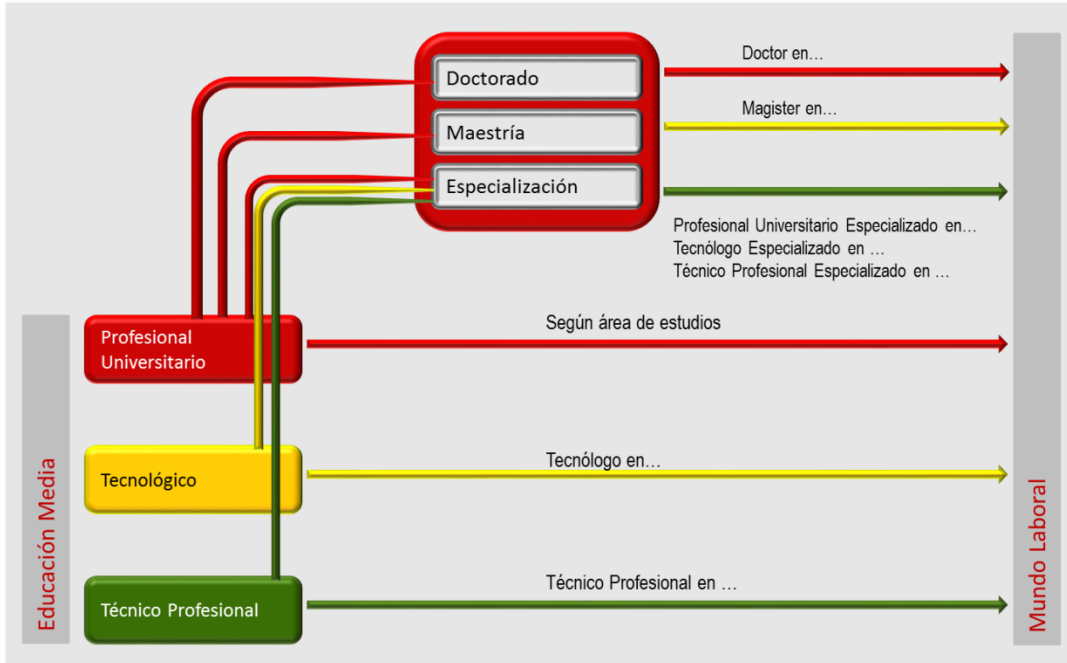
Doctorado

Maestría

Especialización

Doctor en…

Magister en…

Profesional Universitario Especializado en…
Tecnólogo Especializado en …
Técnico Profesional Especializado en …

Educación Media

Profesional Universitario

Según área de estudios

Tecnológico

Tecnólogo en…

Técnico Profesional

Técnico Profesional en …

Mundo Laboral